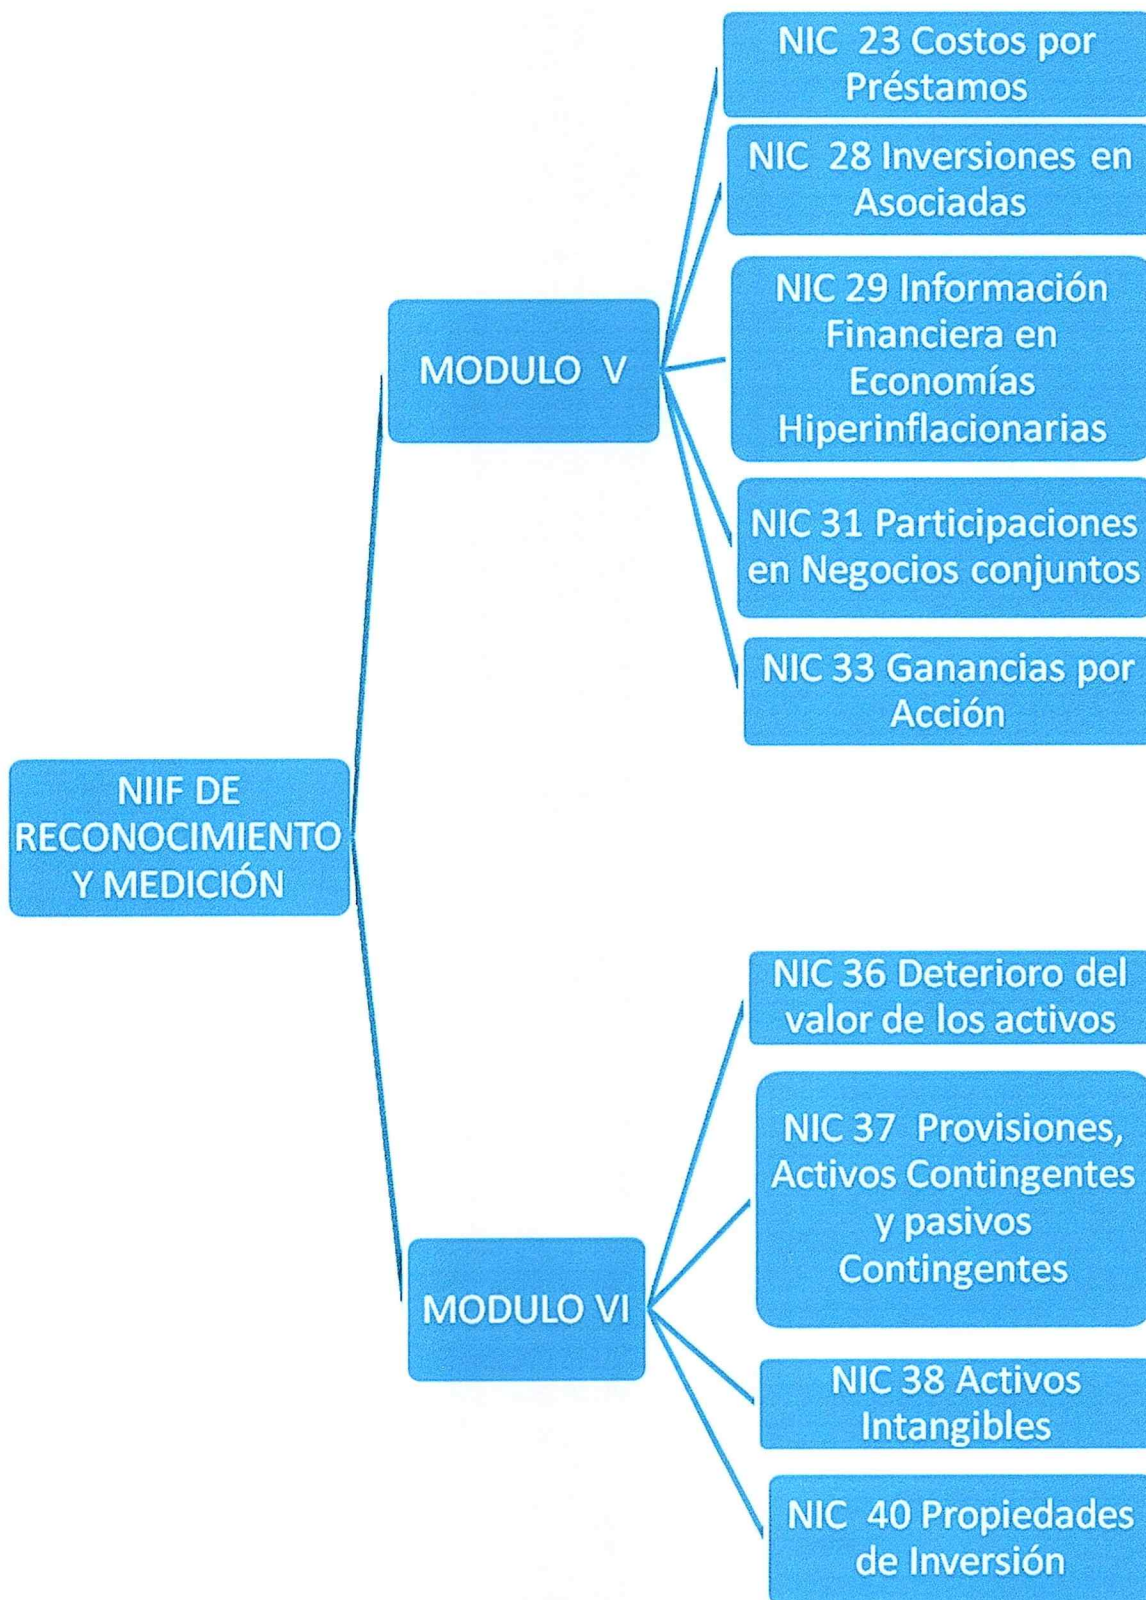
NIIF DE RECONOCIMIENTO Y MEDICIÓN

MODULO V

NIC 23 Costos por Préstamos

NIC 28 Inversiones en Asociadas

NIC 29 Información Financiera en Economías Hiperinflacionarias

NIC 31 Participaciones en Negocios conjuntos

NIC 33 Ganancias por Acción

MODULO VI

NIC 36 Deterioro del valor de los activos

NIC 37 Provisiones, Activos Contingentes y pasivos Contingentes

NIC 38 Activos Intangibles

NIC 40 Propiedades de Inversión